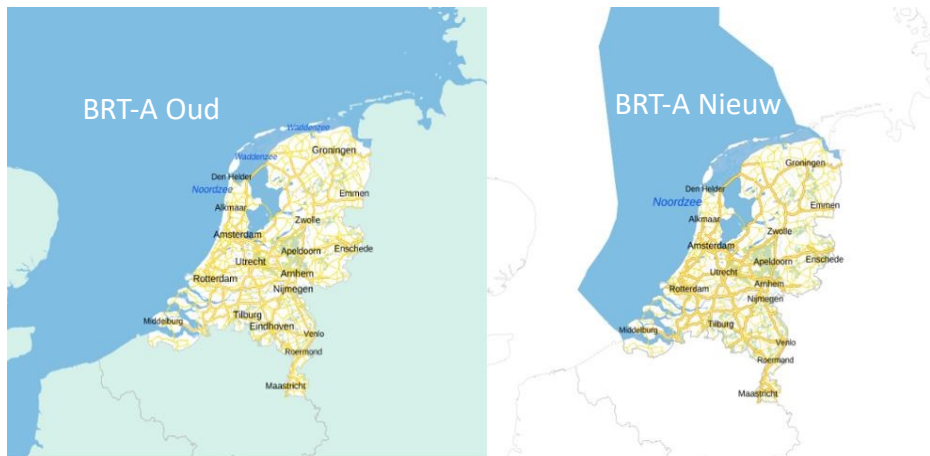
BRT-A Oud

Waddenzee
Waddenzee
Groningen
Den Helder
Noordzee
Emmen
Alkmaar
Zwolle
Amsterdam
Apeldoorn
Enschede
Utrecht
Rotterdam
Arnhem
Nijmegen
Middelburg
Tilburg
Eindhoven
Venlo
Roermond
Maastricht

BRT-A Nieuw

Groningen
Den Helder
Noordzee
Emmen
Alkmaar
Zwolle
Amsterdam
Apeldoorn
Enschede
Utrecht
Rotterdam
Arnhem
Nijmegen
Middelburg
Tilburg
Venlo
Roermond
Maastricht